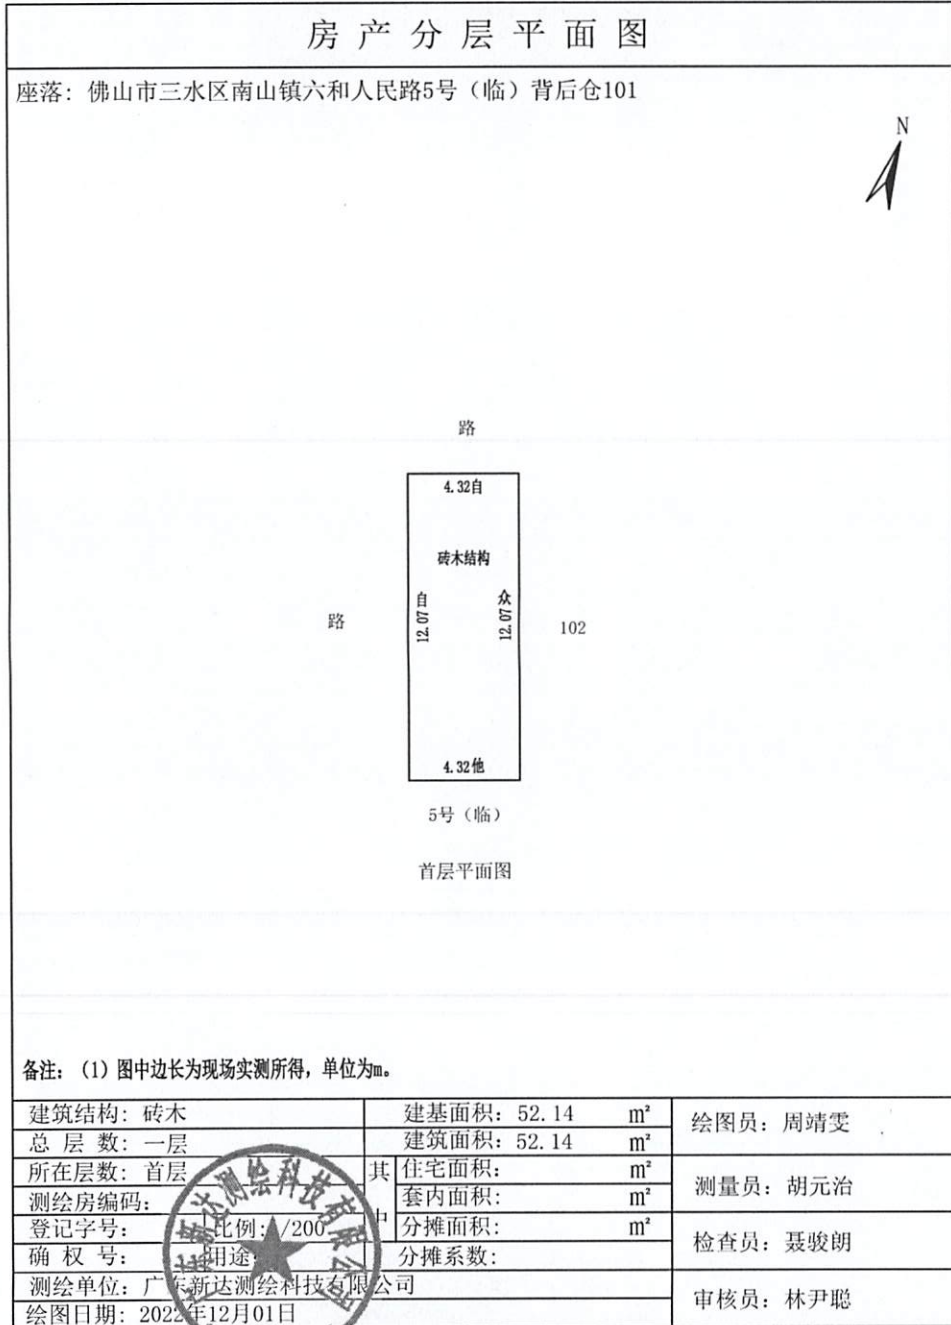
房 产 分 层 平 面 图

座落：佛山市三水区南山镇六和人民路5号（临）背后仓101

N

路

4.32自

砖木结构

路

自 12.07

众 12.07

102

4.32他

5号（临）

首层平面图

备注：(1) 图中边长为现场实测所得，单位为m。

| 建筑结构：砖木 | | 建基面积：52.14 | $m^2$ | 绘图员：周靖雯 |
|---|---|---|---|---|
| 总 层 数：一层 | | 建筑面积：52.14 | $m^2$ | |
| 所在层数：首层 | 其 | 住宅面积： | $m^2$ | 测量员：胡元治 |
| 测绘房编码： | | 套内面积： | $m^2$ | |
| 登记字号： 比例：/200 | 中 | 分摊面积： | $m^2$ | 检查员：聂骏朗 |
| 确 权 号： 用途： | | 分摊系数： | | |
| 测绘单位：广东新达测绘科技有限公司 | | | | 审核员：林尹聪 |
| 绘图日期：2022年12月01日 | | | | |

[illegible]新达测绘科技有限公司